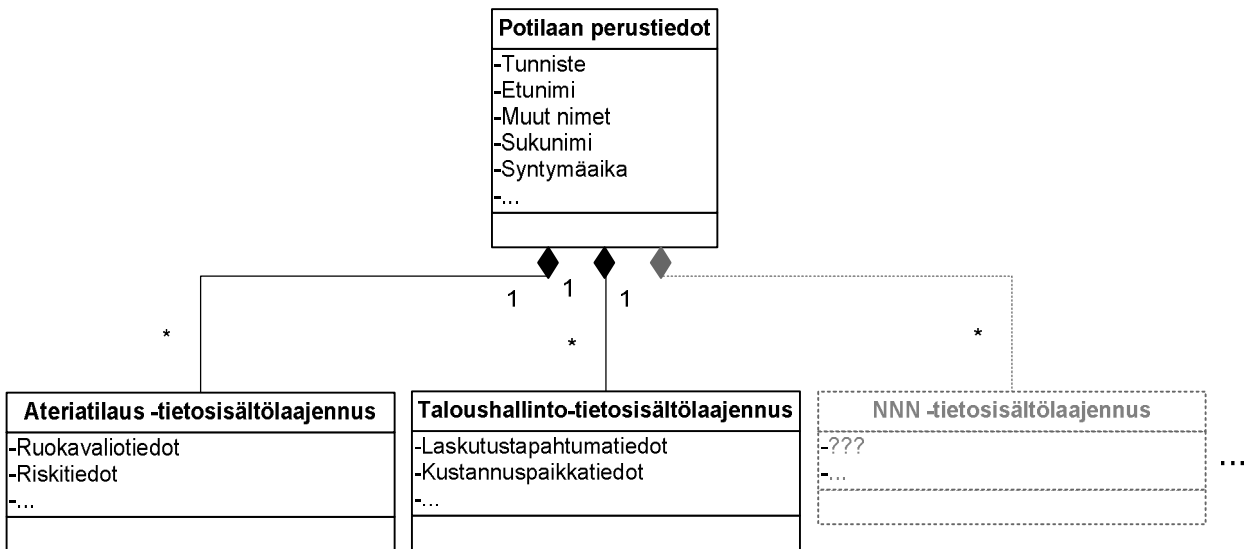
Potilaan perustiedot
-Tunniste
-Etunimi
-Muut nimet
-Sukunimi
-Syntymäaika
-...

1
1
1

*
*
*

Ateriatilaus -tietosisältölaajennus
-Ruokavaliotiedot
-Riskitiedot
-...

Taloushallinto-tietosisältölaajennus
-Laskutustapahtumatiedot
-Kustannuspaikkatiedot
-...

NNN -tietosisältölaajennus
-???
-...

...